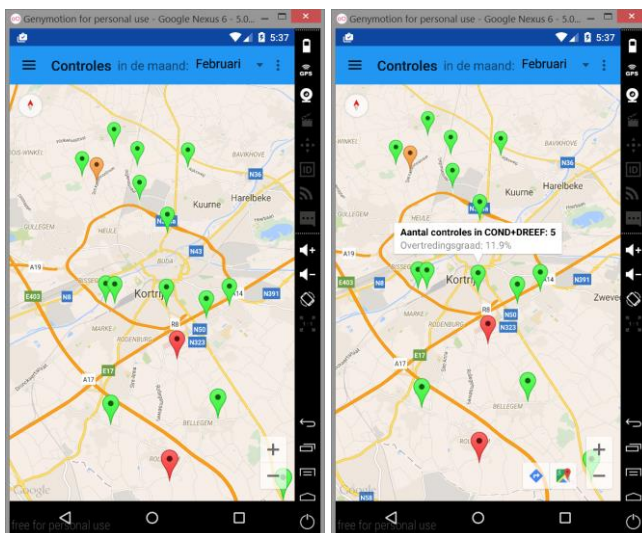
Genymotion for personal use - Google Nexus 6 - 5.0...

5:37

Controles in de maand: Februari

GPS

ID

BAVIKHOVE

N36

Kuurne

Harelbeke

HEULE

N43

BUDA

A19

E403

N8

Kortrijk

R8

N391

MARKE

N50

RODENBURG

N323

A17

E17

BELLEGEM

Google

free for personal use

Genymotion for personal use - Google Nexus 6 - 5.0...

5:37

Controles in de maand: Februari

N36

Kuurne

Harelbeke

HEULE

Aantal controles in COND+DREEF: 5

Overtredingsgraad: 11.9%

A19

E403

N8

Kortr

14

N391

Zwevegem

R8

N50

RODENBURG

N323

A17

E17

BELLEGEM

N58

free for personal use